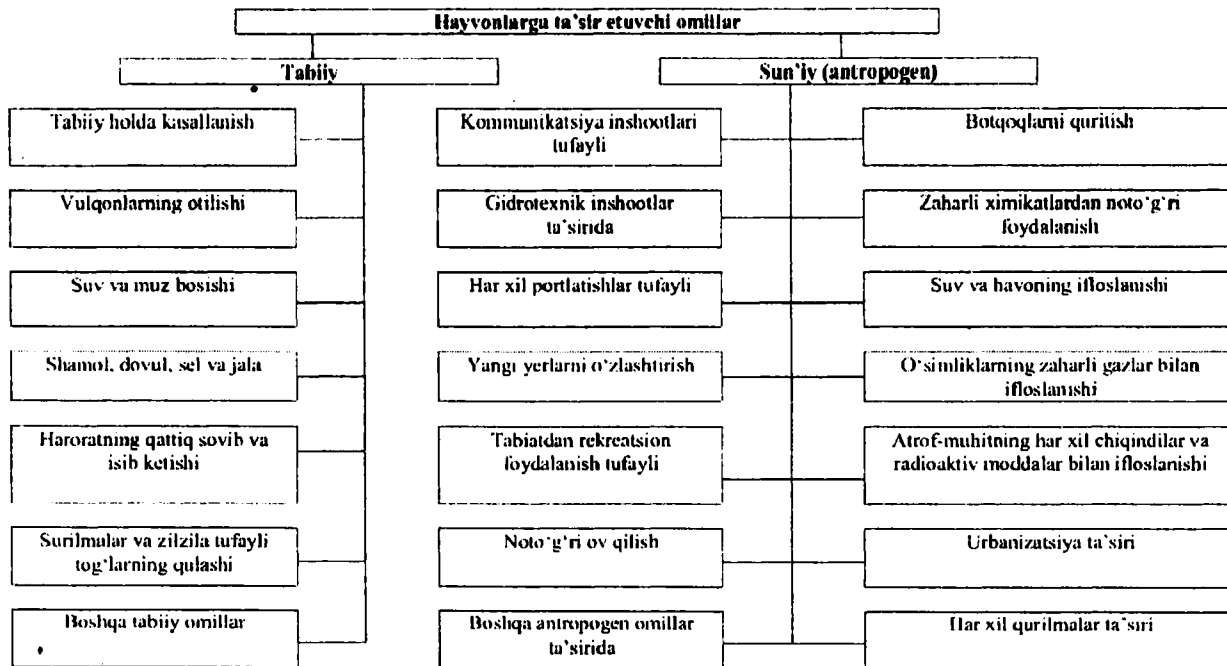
Hayvonlarga ta'sir etuvchi omillar

Tabiiy

Tabiiy holda kasallanish

Vulqonlarning otilishi

Suv va muz bosishi

Shamol, dovul, sel va jala

Haroratning qattiq sovib va isib ketishi

Surilmalar va zilzila tufayli tog'larning qulashi

Boshqa tabiiy omillar

Sun'iy (antropogen)

Kommunikatsiya inshootlari tufayli

Gidrotexnik inshootlar ta'sirida

Har xil portlatishlar tufayli

Yangi yerlarni o'zlashtirish

Tabiatdan rekreatsion foydalanish tufayli

Noto'g'ri ov qilish

Boshqa antropogen omillar ta'sirida

Botqoqlarni quritish

Zaharli ximikatlardan noto'g'ri foydalanish

Suv va havoning ifloslanishi

O'simliklarning zaharli gazlar bilan ifloslanishi

Atrof-muhitning har xil chiqindilar va radioaktiv moddalar bilan ifloslanishi

Urbanizatsiya ta'siri

Har xil qurilmalar ta'siri